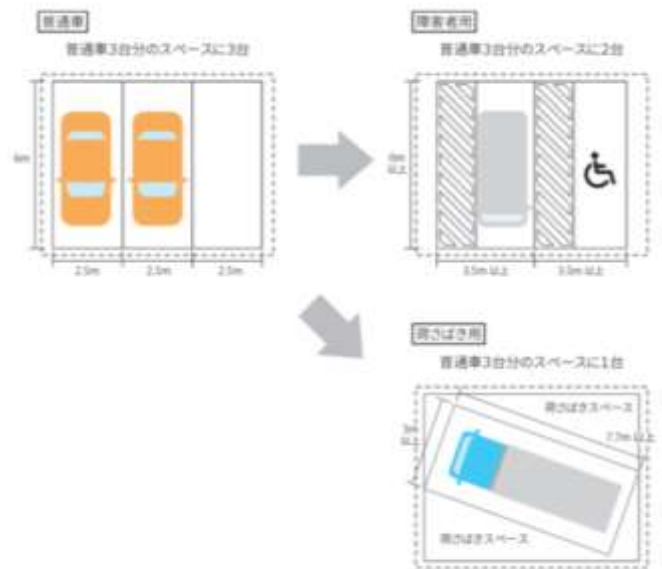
普通車

普通車3台分のスペースに3台

6m

2.5m

2.5m

2.5m

障害者用

普通車3台分のスペースに2台

6m以上

3.5m以上

3.5m以上

荷さばき用

普通車3台分のスペースに1台

荷さばきスペース

3m以上

7.7m以上

荷さばきスペース